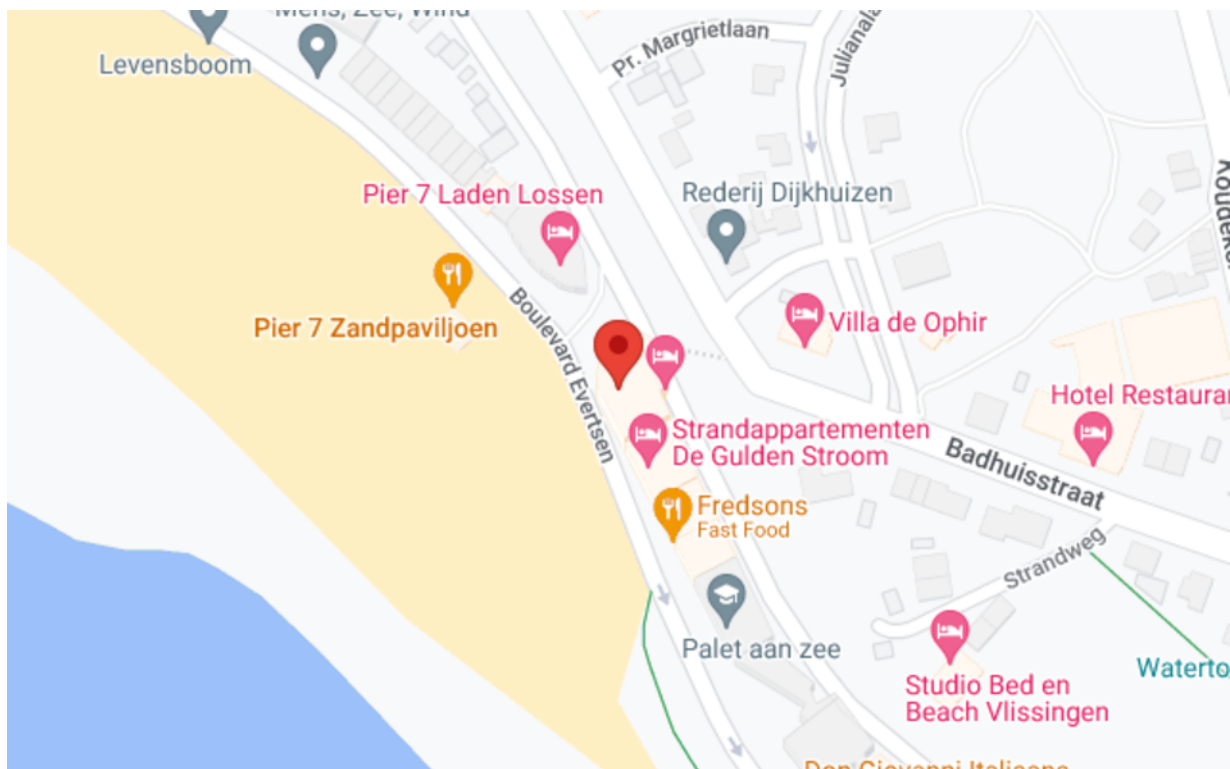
Mens, Zee, Wind
Levensboom
Pr. Margrietlaan
Julianala
Pier 7 Laden Lossen
Rederij Dijkhuizen
Pier 7 Zandpaviljoen
Boulevard Evertsen
Villa de Ophir
Hotel Restauran
Strandappartementen
De Gulden Stroom
Badhuisstraat
Fredsons
Fast Food
Strandweg
Palet aan zee
Studio Bed en
Beach Vlissingen
Waterto
Koudeke
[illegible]